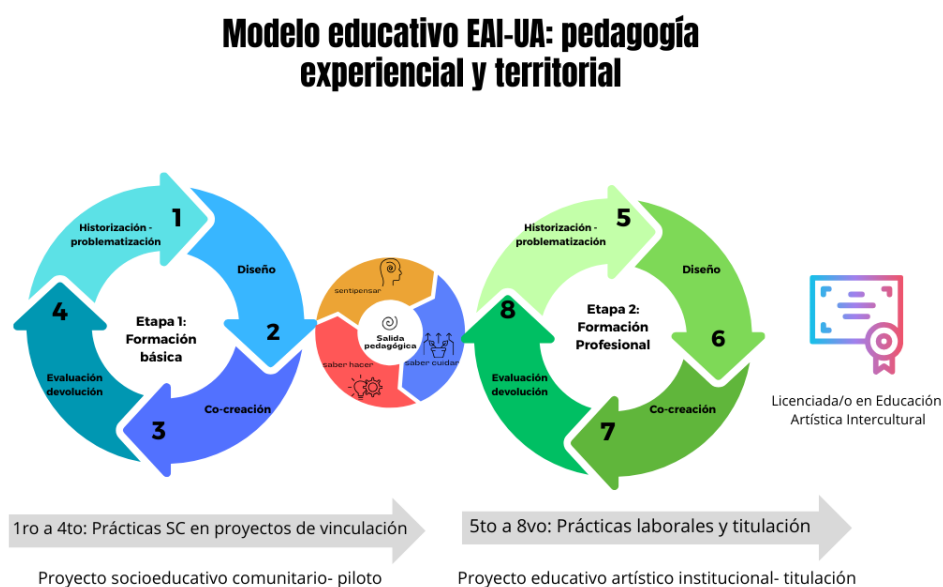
Modelo educativo EAI-UA: pedagogía experiencial y territorial

Historización - problematización
1
Diseño
2
Co-creación
3
Evaluación devolución
4
Etapa 1: Formación básica

sentipensar
Salida pedagógica
saber hacer
saber cuidar

Historización - problematización
5
Diseño
6
Co-creación
7
Evaluación devolución
8
Etapa 2: Formación Profesional

Licenciada/o en Educación Artística Intercultural

1ro a 4to: Prácticas SC en proyectos de vinculación
5to a 8vo: Prácticas laborales y titulación

Proyecto socioeducativo comunitario- piloto
Proyecto educativo artístico institucional- titulación